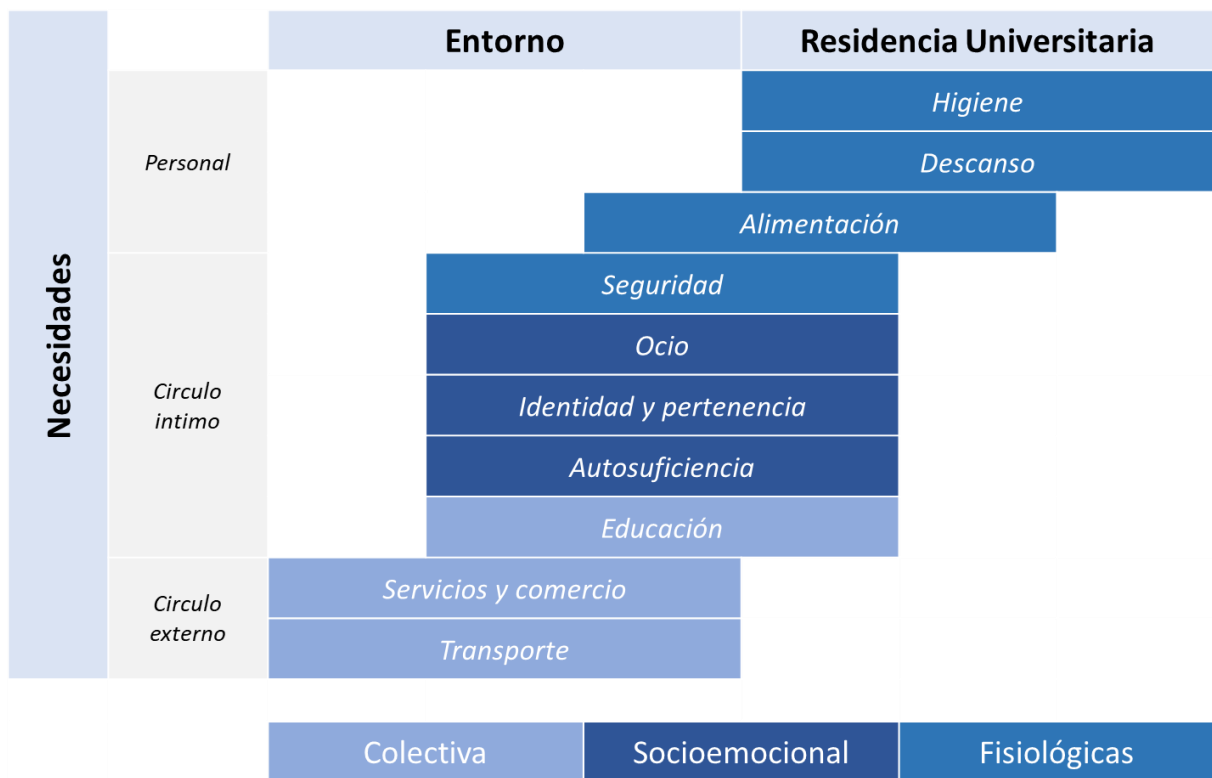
Necesidades

Entorno

Residencia Universitaria

Personal

Higiene

Descanso

Alimentación

Circulo intimo

Seguridad

Ocio

Identidad y pertenencia

Autosuficiencia

Educación

Circulo externo

Servicios y comercio

Transporte

Colectiva

Socioemocional

Fisiológicas